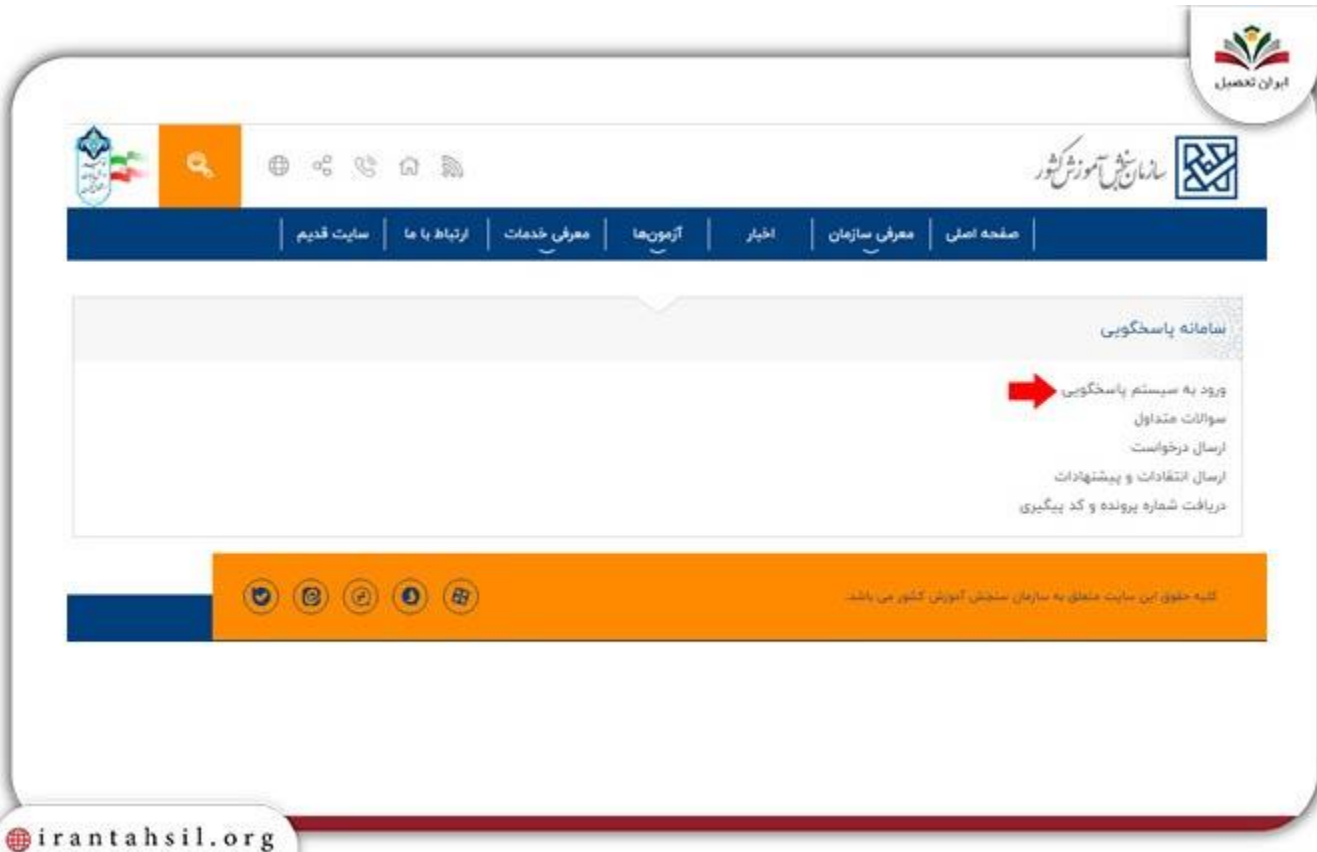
ایران تحصیل

سازمان سنجش آموزش کشور

صفحه اصلی | معرفی سازمان | اخبار | آزمون‌ها | معرفی خدمات | ارتباط با ما | سایت قدیم

سامانه پاسخگویی

ورود به سیستم پاسخگویی
سوالات متداول
ارسال درخواست
ارسال انتقادات و پیشنهادات
دریافت شماره پرونده و کد پیگیری

کلیه حقوق این سایت متعلق به سازمان سنجش آموزش کشور می باشد.

irantahsil.org